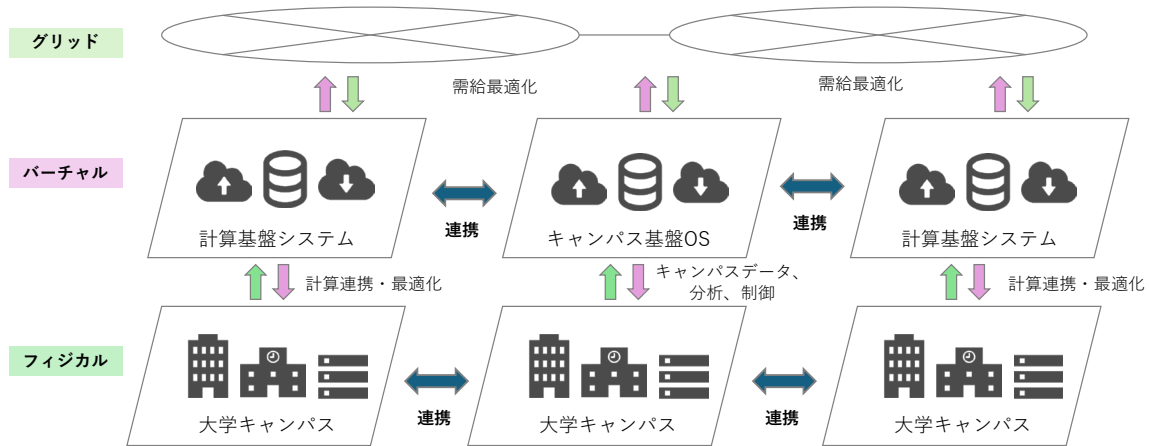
グリッド

需給最適化

需給最適化

バーチャル

計算基盤システム

連携

キャンパス基盤OS

連携

計算基盤システム

計算連携・最適化

キャンパスデータ、分析、制御

計算連携・最適化

フィジカル

大学キャンパス

連携

大学キャンパス

連携

大学キャンパス